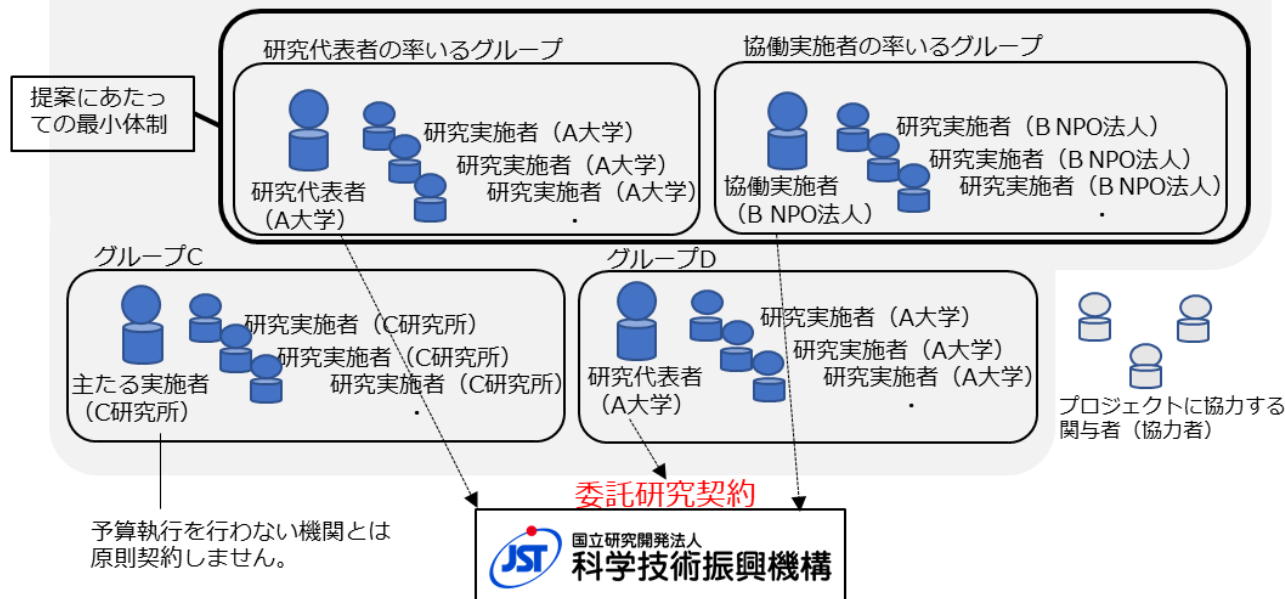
提案にあたっての最小体制

研究代表者の率いるグループ

研究代表者（A大学）

研究実施者（A大学）
研究実施者（A大学）
研究実施者（A大学）
・

協働実施者の率いるグループ

協働実施者（B NPO法人）

研究実施者（B NPO法人）
研究実施者（B NPO法人）
研究実施者（B NPO法人）
・

グループC

主たる実施者（C研究所）

研究実施者（C研究所）
研究実施者（C研究所）
研究実施者（C研究所）
・

グループD

研究代表者（A大学）

研究実施者（A大学）
研究実施者（A大学）
研究実施者（A大学）
・

プロジェクトに協力する関与者（協力者）

予算執行を行わない機関とは原則契約しません。

委託研究契約

JST 国立研究開発法人 科学技術振興機構